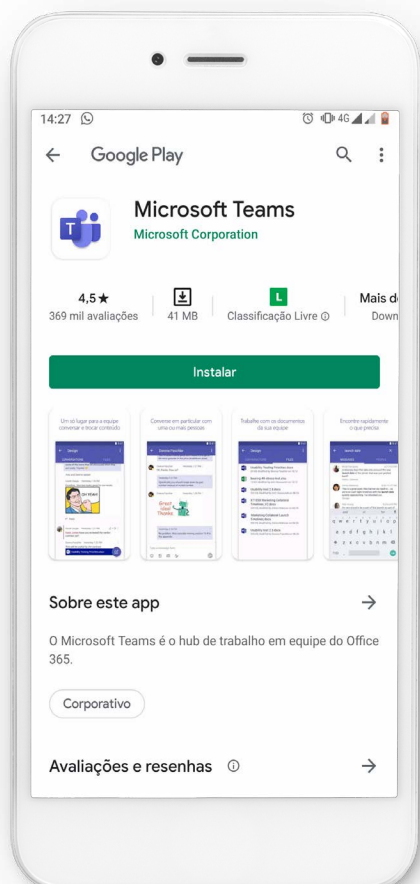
14:27

4G

Google Play

Microsoft Teams
Microsoft Corporation

4,5★
369 mil avaliações

41 MB

L
Classificação Livre ⓘ

Mais d
Down

Instalar

Um só lugar para a equipe conversar e trocar conteúdo

Converse em particular com uma ou mais pessoas

Trabalhe com os documentos da sua equipe

Encontre rapidamente o que precisa

Sobre este app

O Microsoft Teams é o hub de trabalho em equipe do Office 365.

Corporativo

Avaliações e resenhas ⓘ